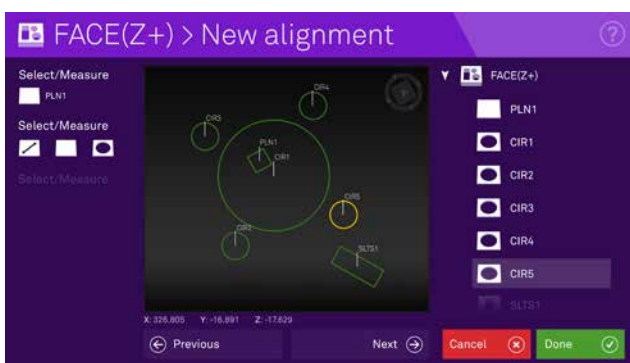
FACE(Z+) > New alignment

?

Select/Measure

PLN1

Select/Measure

Select/Measure

CIR4

CIR3

PLN1

CIR1

CIR5

CIR2

SLTS1

X: 326.805 Y: -16.891 Z: -17.629

Previous

Next

FACE(Z+)

PLN1

CIR1

CIR2

CIR3

CIR4

CIR5

SLTS1

Cancel

Done